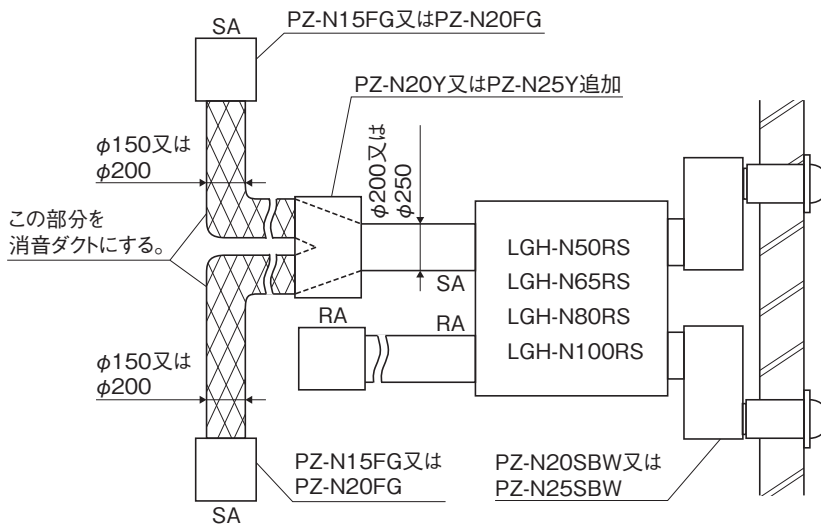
SA

PZ-N15FG又はPZ-N20FG

PZ-N20Y又はPZ-N25Y追加

$\phi$150又は
$\phi$200

$\phi$200又は
$\phi$250

この部分を
消音ダクトにする。

LGH-N50RS
LGH-N65RS
LGH-N80RS
LGH-N100RS

SA

RA

RA

$\phi$150又は
$\phi$200

PZ-N15FG又は
PZ-N20FG

PZ-N20SBW又は
PZ-N25SBW

SA